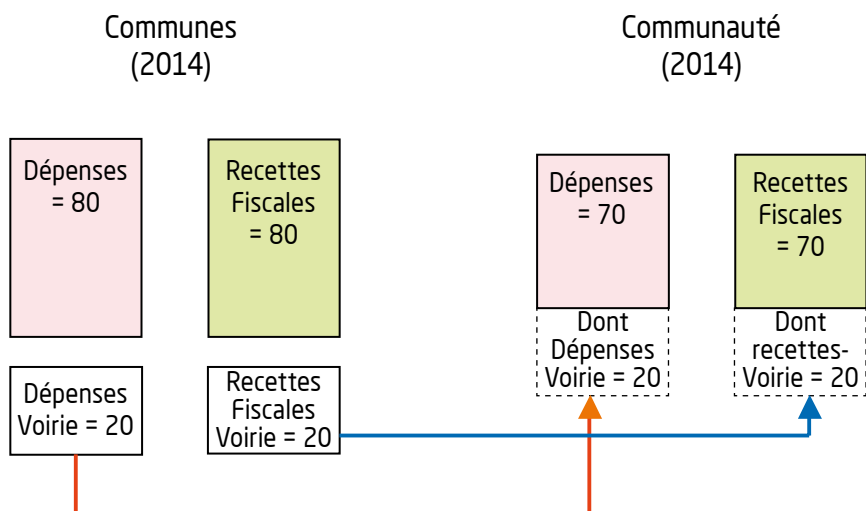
Communes
(2014)

Communauté
(2014)

Dépenses
= 80

Recettes
Fiscales
= 80

Dépenses
= 70

Recettes
Fiscales
= 70

Dont
Dépenses
Voirie = 20

Dont
recettes-
Voirie = 20

Dépenses
Voirie = 20

Recettes
Fiscales
Voirie = 20